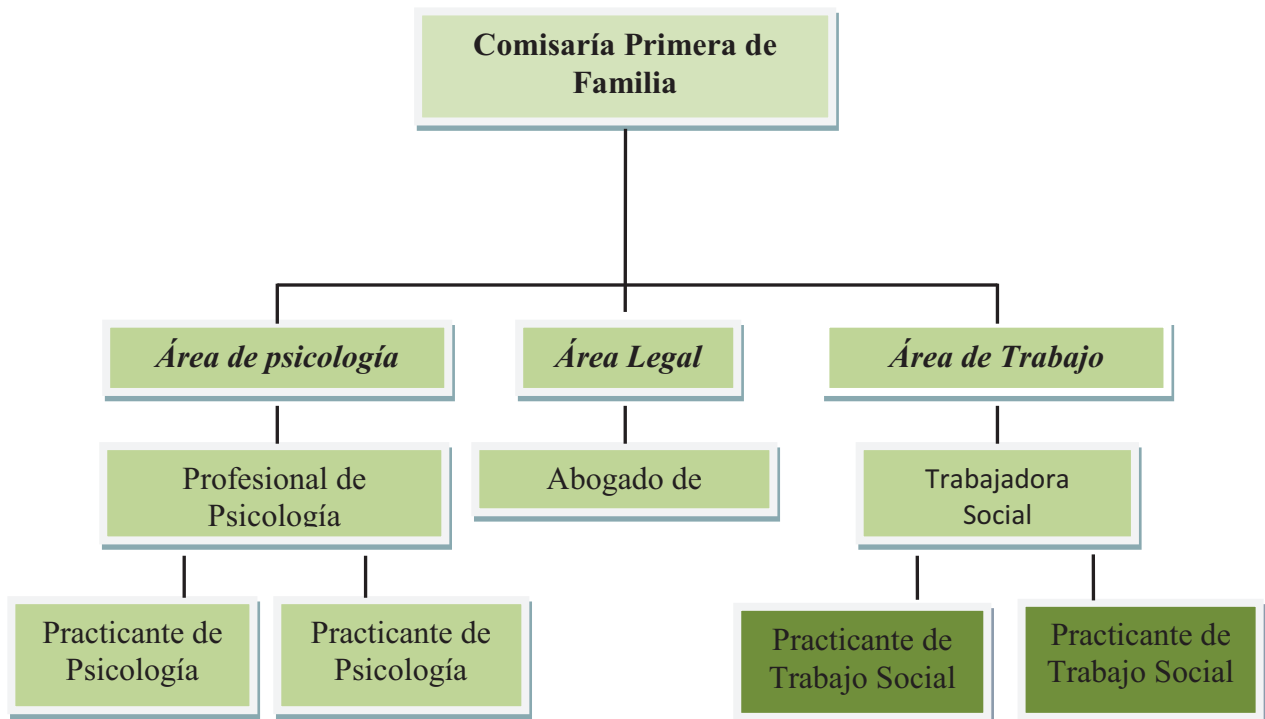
Comisaría Primera de Familia

Área de psicología

Área Legal

Área de Trabajo

Profesional de Psicología

Abogado de

Trabajadora Social

Practicante de Psicología

Practicante de Psicología

Practicante de Trabajo Social

Practicante de Trabajo Social